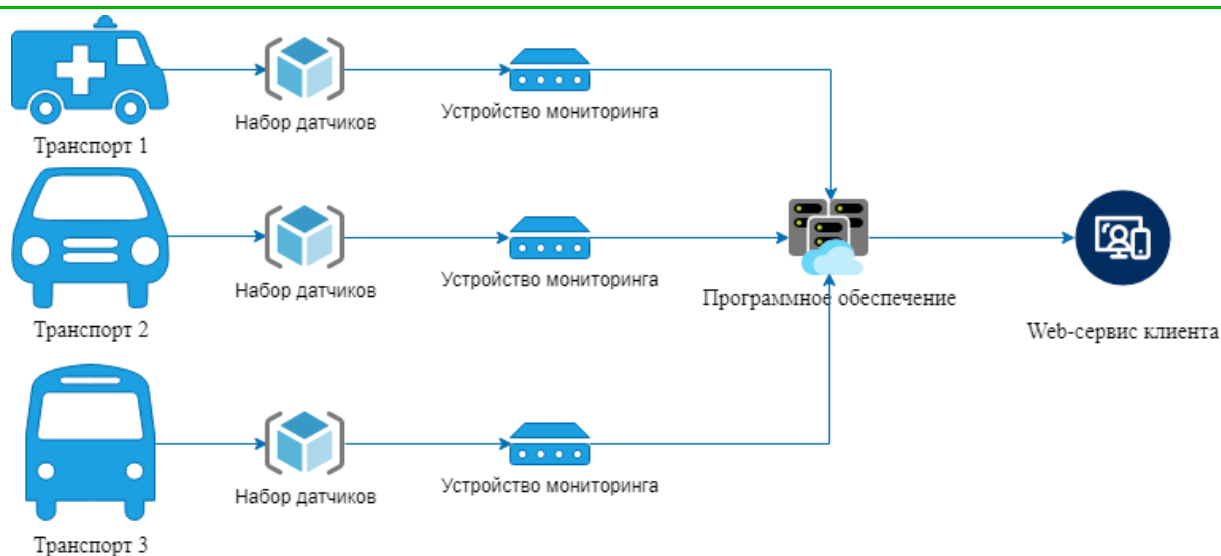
Транспорт 1

Набор датчиков

Устройство мониторинга

Транспорт 2

Набор датчиков

Устройство мониторинга

Программное обеспечение

Web-сервис клиента

Транспорт 3

Набор датчиков

Устройство мониторинга